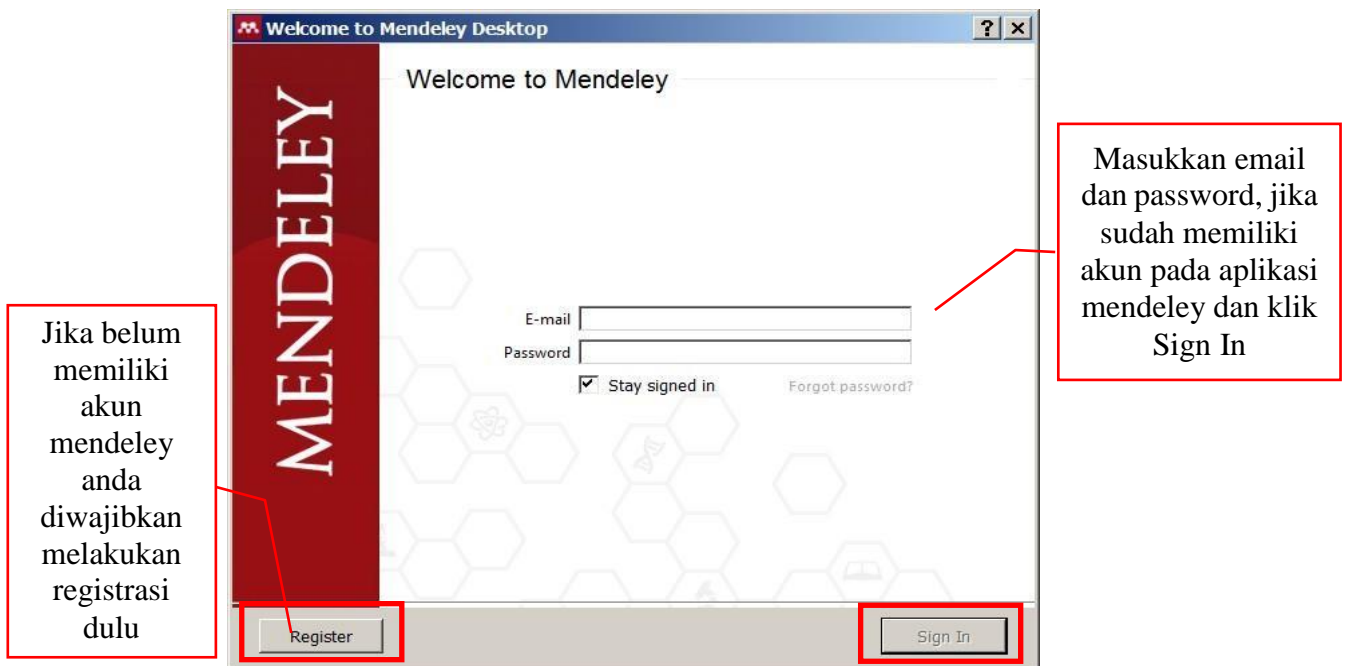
Welcome to Mendeley Desktop

?

MENDELEY

Welcome to Mendeley

E-mail

Password

Stay signed in

Forgot password?

Register

Sign In

Masukkan email dan password, jika sudah memiliki akun pada aplikasi mendeley dan klik Sign In

Jika belum memiliki akun mendeley anda diwajibkan melakukan registrasi dulu